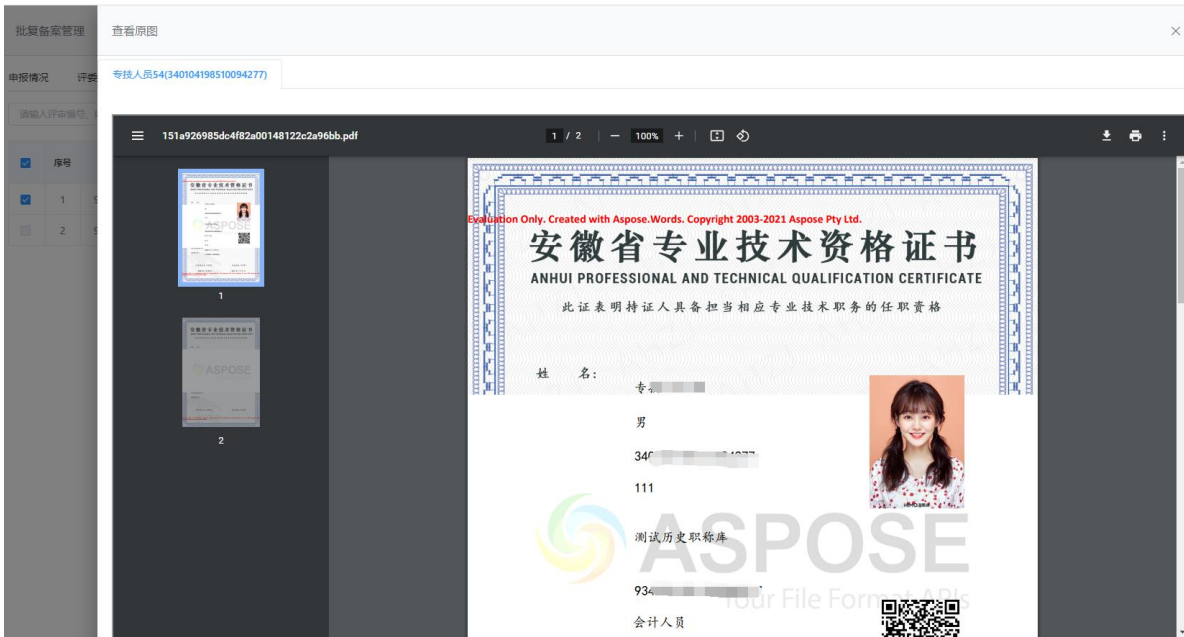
批复备案管理

查看原图

申报情况 评委

请输入评审编号

序号

1

2

专技人员54(340104198510094277)

151a926985dc4f82a00148122c2a96bb.pdf

1 / 2 — 100% +

1

2

Evaluation Only. Created with Aspose.Words. Copyright 2003-2021 Aspose Pty Ltd.

安徽省专业技术资格证书

ANHUI PROFESSIONAL AND TECHNICAL QUALIFICATION CERTIFICATE

此证表明持证人具备担当相应专业技术职务的任职资格

姓 名: 专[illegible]

男

34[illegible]

111

测试历史职称库

934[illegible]

会计人员

ASPOSE

Your File Form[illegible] APIs